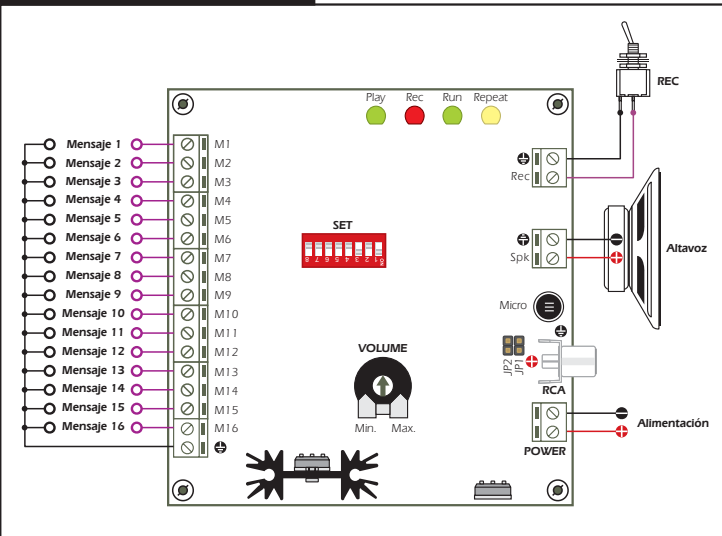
REC

Play Rec Run Repeat

Mensaje 1 M1
Mensaje 2 M2
Mensaje 3 M3
Mensaje 4 M4
Mensaje 5 M5
Mensaje 6 M6
Mensaje 7 M7
Mensaje 8 M8
Mensaje 9 M9
Mensaje 10 M10
Mensaje 11 M11
Mensaje 12 M12
Mensaje 13 M13
Mensaje 14 M14
Mensaje 15 M15
Mensaje 16 M16

Rec

SET

8 7 6 5 4 3 2 1

Spk

Altavoz

Micro

JP2 JP1

RCA

VOLUME

Min. Max.

Alimentación

POWER